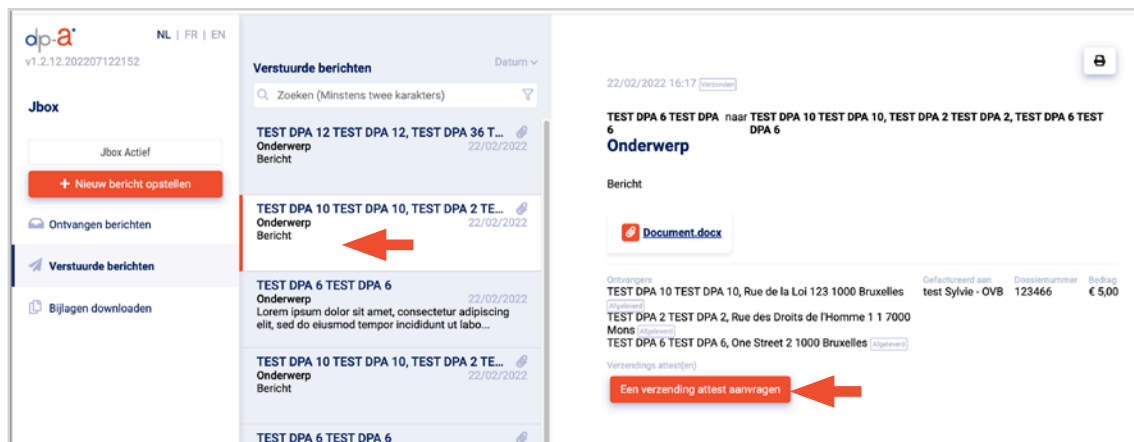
dp-a

NL | FR | EN

v1.2.12.202207122152

Jbox

Jbox Actief

+ Nieuw bericht opstellen

Ontvangen berichten

Verstuurde berichten

Bijlagen downloaden

Verstuurde berichten

Datum

Zoeken (Minstens twee karakters)

TEST DPA 12 TEST DPA 12, TEST DPA 36 T...
Onderwerp 22/02/2022
Bericht

TEST DPA 10 TEST DPA 10, TEST DPA 2 TE...
Onderwerp 22/02/2022
Bericht

TEST DPA 6 TEST DPA 6
Onderwerp 22/02/2022
Lorem ipsum dolor sit amet, consectetur adipiscing elit, sed do eiusmod tempor incididunt ut labo...

TEST DPA 10 TEST DPA 10, TEST DPA 2 TE...
Onderwerp 22/02/2022
Bericht

TEST DPA 6 TEST DPA 6

22/02/2022 16:17 Verzonden

TEST DPA 6 TEST DPA 6 naar TEST DPA 10 TEST DPA 10, TEST DPA 2 TEST DPA 2, TEST DPA 6 TEST DPA 6

Onderwerp

Bericht

Document.docx

| Ontvangers | Gefactureerd aan | Dossiernummer | Bedrag |
|---|---|---|---|
| TEST DPA 10 TEST DPA 10, Rue de la Loi 123 1000 Bruxelles Afgeleverd | test Sylvie - OVB | 123466 | € 5,00 |

TEST DPA 2 TEST DPA 2, Rue des Droits de l'Homme 1 1 7000 Mons Afgeleverd
TEST DPA 6 TEST DPA 6, One Street 2 1000 Bruxelles Afgeleverd

Verzendings attest(en)

Een verzending attest aanvragen